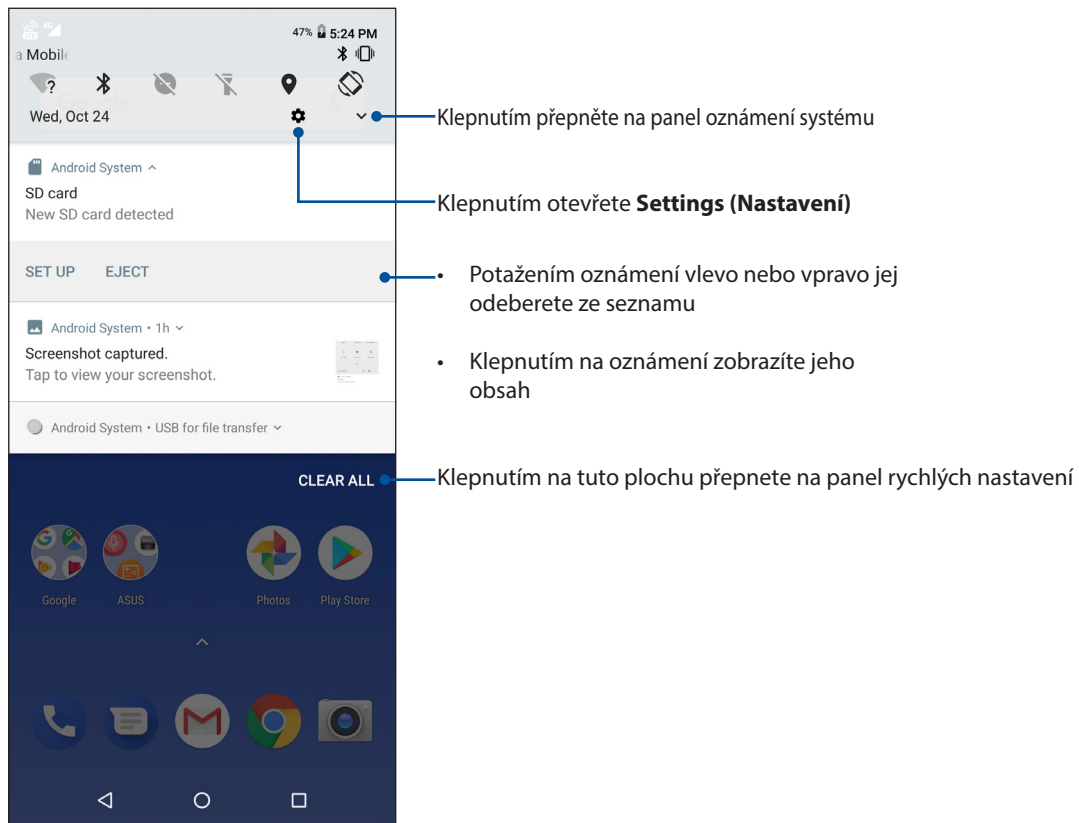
47% 5:24 PM
a Mobile
Wed, Oct 24

Klepnutím přepněte na panel oznámení systému

Android System ^
SD card
New SD card detected

Klepnutím otevřete **Settings (Nastavení)**

SET UP EJECT

• Potažením oznámení vlevo nebo vpravo jej odeberete ze seznamu

Android System • 1h
Screenshot captured.
Tap to view your screenshot.

• Klepnutím na oznámení zobrazíte jeho obsah

Android System • USB for file transfer

CLEAR ALL

Klepnutím na tuto plochu přepnete na panel rychlých nastavení

Google ASUS Photos Play Store